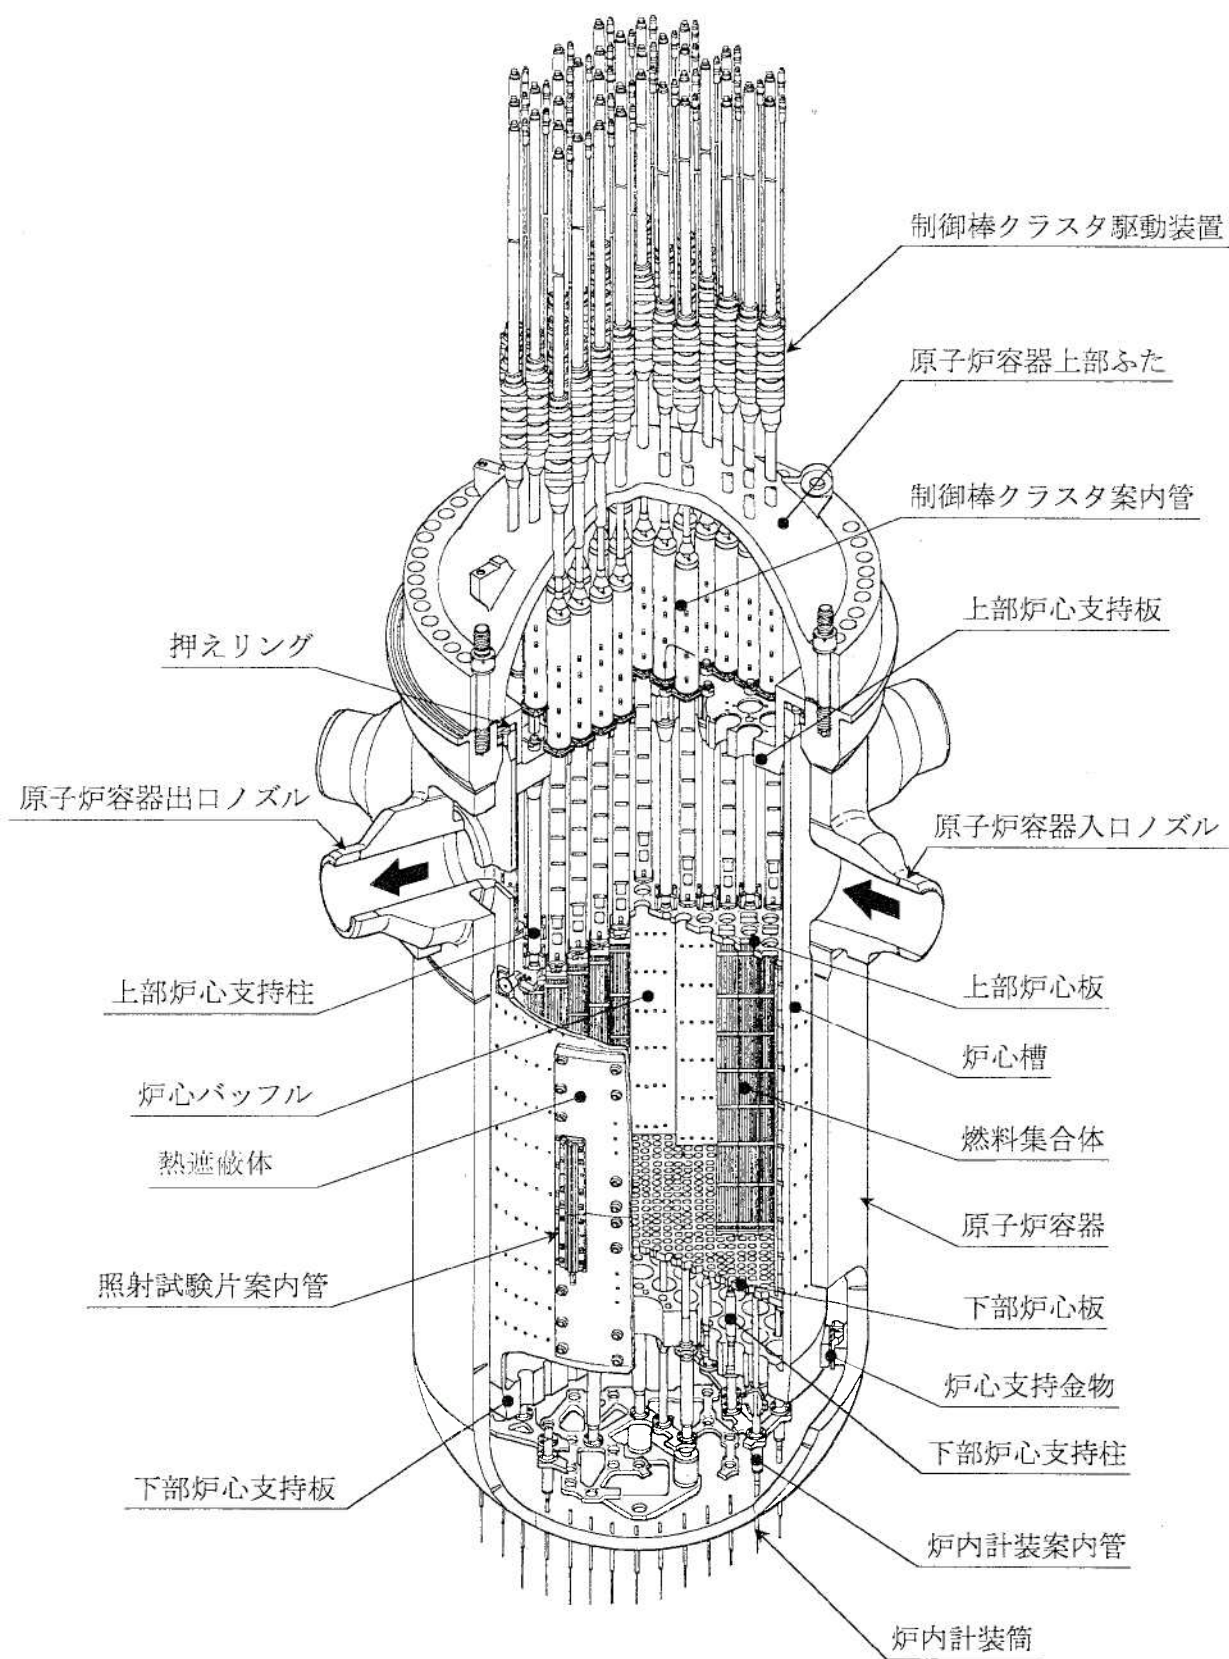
制御棒クラスタ駆動装置

原子炉容器上部ふた

制御棒クラスタ案内管

上部炉心支持板

押えリング

原子炉容器出口ノズル

原子炉容器入口ノズル

上部炉心支持柱

上部炉心板

炉心槽

炉心バッフル

燃料集合体

熱遮蔽体

原子炉容器

照射試験片案内管

下部炉心板

炉心支持金物

下部炉心支持柱

下部炉心支持板

炉内計装案内管

炉内計装筒